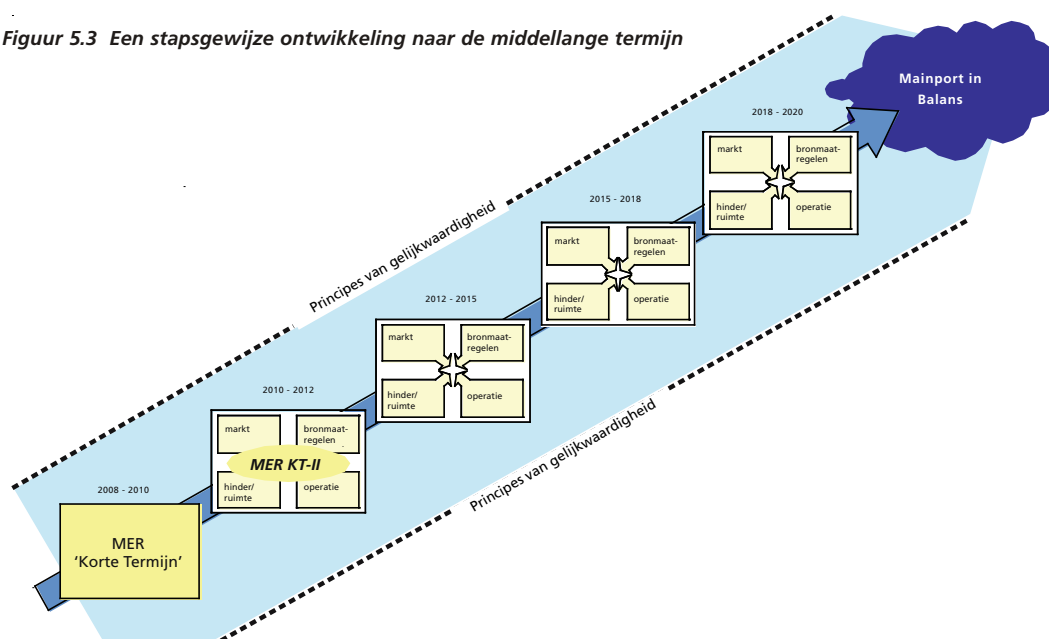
Figuur 5.3 Een stapsgewijze ontwikkeling naar de middellange termijn

Mainport in Balans

2018 - 2020

markt

bronmaatregelen

hinder/ ruimte

operatie

2015 - 2018

markt

bronmaatregelen

hinder/ ruimte

operatie

Principes van gelijkwaardigheid

2012 - 2015

markt

bronmaatregelen

hinder/ ruimte

operatie

2010 - 2012

markt

bronmaatregelen

MER KT-II

hinder/ ruimte

operatie

Principes van gelijkwaardigheid

2008 - 2010

MER 'Korte Termijn'